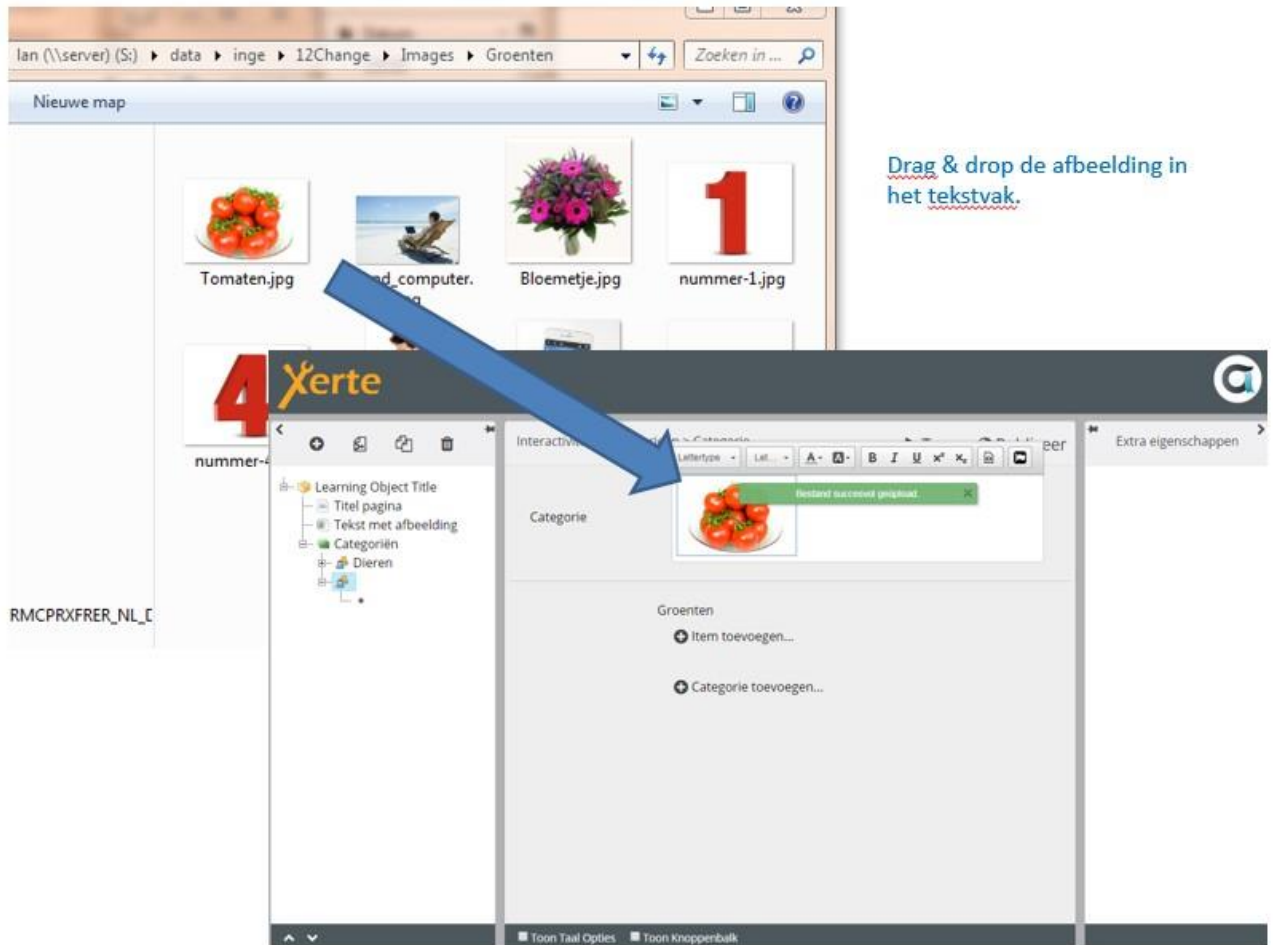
lan (\\server) (S:) ▸ data ▸ inge ▸ 12Change ▸ Images ▸ Groenten

Zoeken in ...

Nieuwe map

Tomaten.jpg

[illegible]d_computer.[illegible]

Bloemetje.jpg

nummer-1.jpg

nummer-4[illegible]

RMCPRXFRER_NL_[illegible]

Drag & drop de afbeelding in het tekstvak.

Xerte

Learning Object Title

Titel pagina

Tekst met afbeelding

Categoriën

Dieren

Interactivi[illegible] > Categorie

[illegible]eer

Extra eigenschappen

Lettertype

Let...

B I U x² x₂

Bestand succesvol geüpload.

Categorie

Groenten

Item toevoegen...

Categorie toevoegen...

Toon Taal Opties

Toon Knoppenbalk